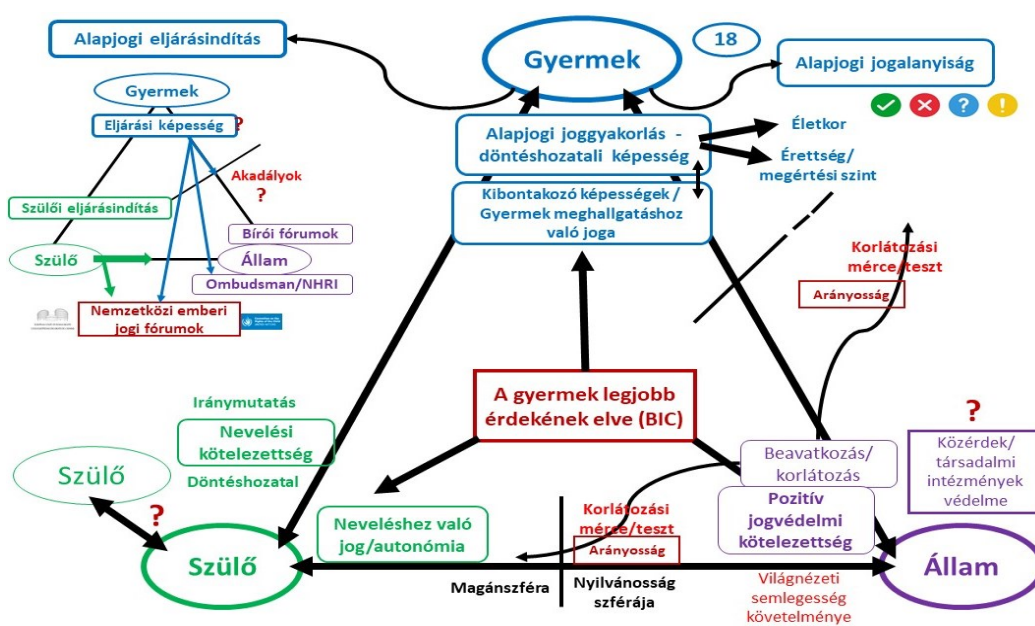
Alapjogi eljárásindítás

Gyermek

18

Alapjogi jogalanyiság

Gyermek

Eljárási képesség

?

Akadályok

?

Szülői eljárásindítás

Bírói fórumok

Szülő

Állam

Ombudsman/NHRI

Nemzetközi emberi jogi fórumok

Alapjogi joggyakorlás - döntéshozatali képesség

Életkor

Érettség/ megértési szint

Kibontakozó képességek / Gyermek meghallgatáshoz való joga

Korlátozási mérce/teszt

Arányosság

A gyermek legjobb érdekének elve (BIC)

Iránymutatás

Nevelési kötelezettség

Döntéshozatal

Szülő

?

?

Közérdek/ társadalmi intézmények védelme

Beavatkozás/ korlátozás

Pozitív jogvédelmi kötelezettség

Neveléshez való jog/autonómia

Korlátozási mérce/teszt

Arányosság

Szülő

Állam

Magánszféra

Nyilvánosság szférája

Világnézeti semlegesség követelménye